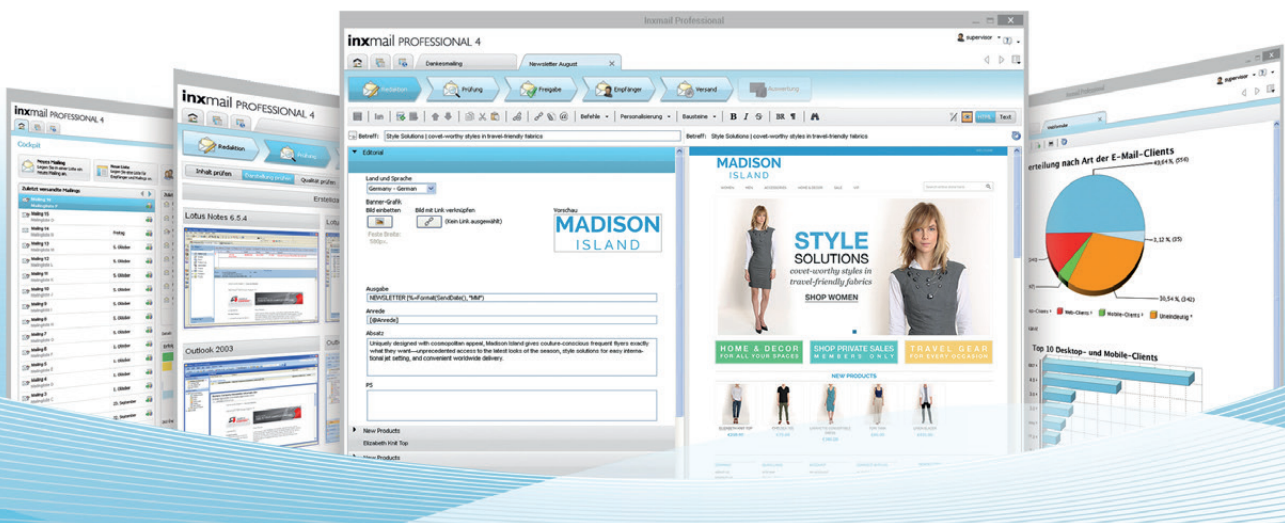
Inxmail Professional

inxmail PROFESSIONAL 4

supervisor

Dankesmailing

Newsletter August

Redaktion

Prüfung

Freigabe

Empfänger

Versand

Auswertung

Befehle

Personalisierung

Bausteine

B I S

HTML Text

Betreff: Style Solutions | covet-worthy styles in travel-friendly fabrics

Betreff: Style Solutions | covet-worthy styles in travel-friendly fabrics

Editorial

Land und Sprache

Germany - German

Banner-Grafik

Bild einbetten

Bild mit Link verknüpfen

(Kein Link ausgewählt)

Vorschau

MADISON ISLAND

Ausgabe

NEWSLETTER [%=Format(SendDate(), "MM")

Anrede

[@Anrede]

Absatz

Uniquely designed with cosmopolitan appeal, Madison Island gives couture-conscious frequent flyers exactly what they want—unprecedented access to the latest looks of the season, style solutions for easy international jet setting, and convenient worldwide delivery.

PS

New Products

Elizabeth Knit Top

MADISON ISLAND

STYLE SOLUTIONS

covet-worthy styles in travel-friendly fabrics

SHOP WOMEN

HOME & DECOR FOR ALL YOUR SPACES

SHOP PRIVATE SALES MEMBERS ONLY

TRAVEL GEAR FOR EVERY OCCASION

NEW PRODUCTS

inxmail PROFESSIONAL 4

Cockpit

Zuletzt verwendete Mailings

Mailing 15

Mailing 14

Mailing 13

Mailing 12

Mailing 11

Mailing 10

Mailing 9

Mailing 8

Mailing 7

Mailing 6

Mailing 5

Mailing 4

Mailing 3

Mailing 2

inxmail PROFESSIONAL 4

Redaktion

Inhalt prüfen

Darstellung prüfen

Qualität prüfen

Lotus Notes 6.5.4

Outlook 2003

supervisor

verteilung nach Art der E-Mail-Clients

43,64 % (554)

3,12 % (35)

30,54 % (342)

Web-Clients

Mobile-Clients

Unbekannt

Top 10 Desktop- und Mobile-Clients